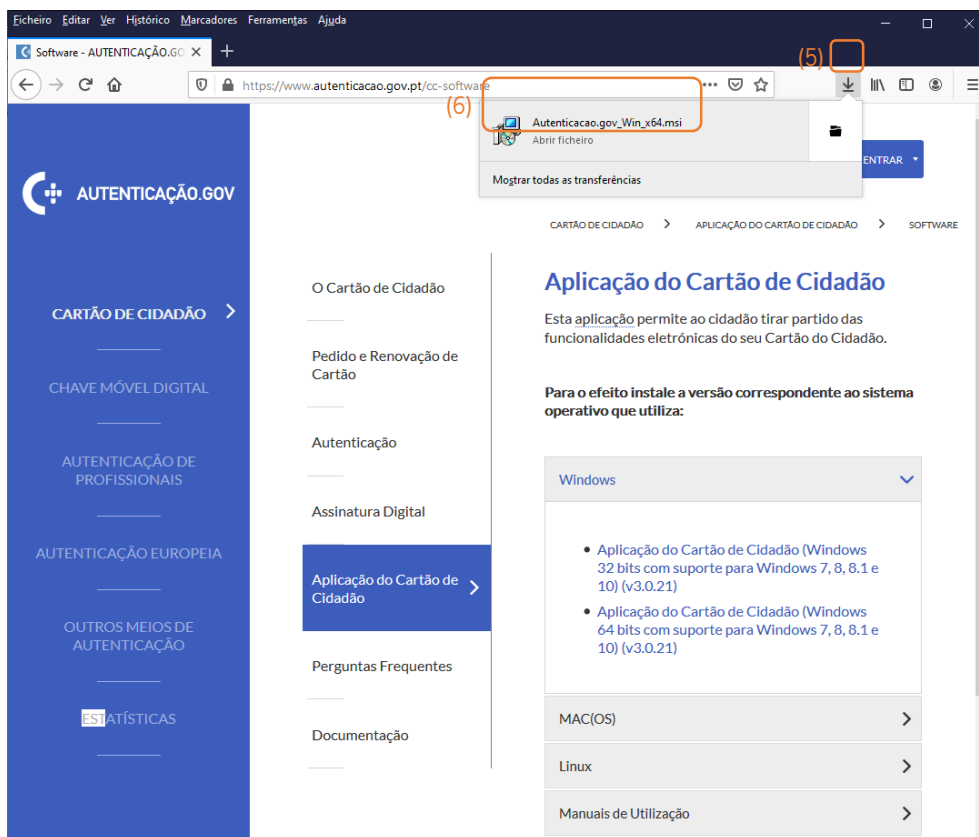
Ficheiro Editar Ver Histórico Marcadores Ferramentas Ajuda

Software - AUTENTICAÇÃO.GO ×

https://www.autenticacao.gov.pt/cc-software

(5)

(6)

Autenticacao.gov_Win_x64.msi
Abrir ficheiro

Mostrar todas as transferências

ENTRAR

AUTENTICAÇÃO.GOV

CARTÃO DE CIDADÃO

CHAVE MÓVEL DIGITAL

AUTENTICAÇÃO DE PROFISSIONAIS

AUTENTICAÇÃO EUROPEIA

OUTROS MEIOS DE AUTENTICAÇÃO

ESTATÍSTICAS

O Cartão de Cidadão

Pedido e Renovação de Cartão

Autenticação

Assinatura Digital

Aplicação do Cartão de Cidadão

Perguntas Frequentes

Documentação

CARTÃO DE CIDADÃO > APLICAÇÃO DO CARTÃO DE CIDADÃO > SOFTWARE

Aplicação do Cartão de Cidadão

Esta aplicação permite ao cidadão tirar partido das funcionalidades eletrónicas do seu Cartão do Cidadão.

Para o efeito instale a versão correspondente ao sistema operativo que utiliza:

Windows

• Aplicação do Cartão de Cidadão (Windows 32 bits com suporte para Windows 7, 8, 8.1 e 10) (v3.0.21)
• Aplicação do Cartão de Cidadão (Windows 64 bits com suporte para Windows 7, 8, 8.1 e 10) (v3.0.21)

MAC(OS)

Linux

Manuais de Utilização